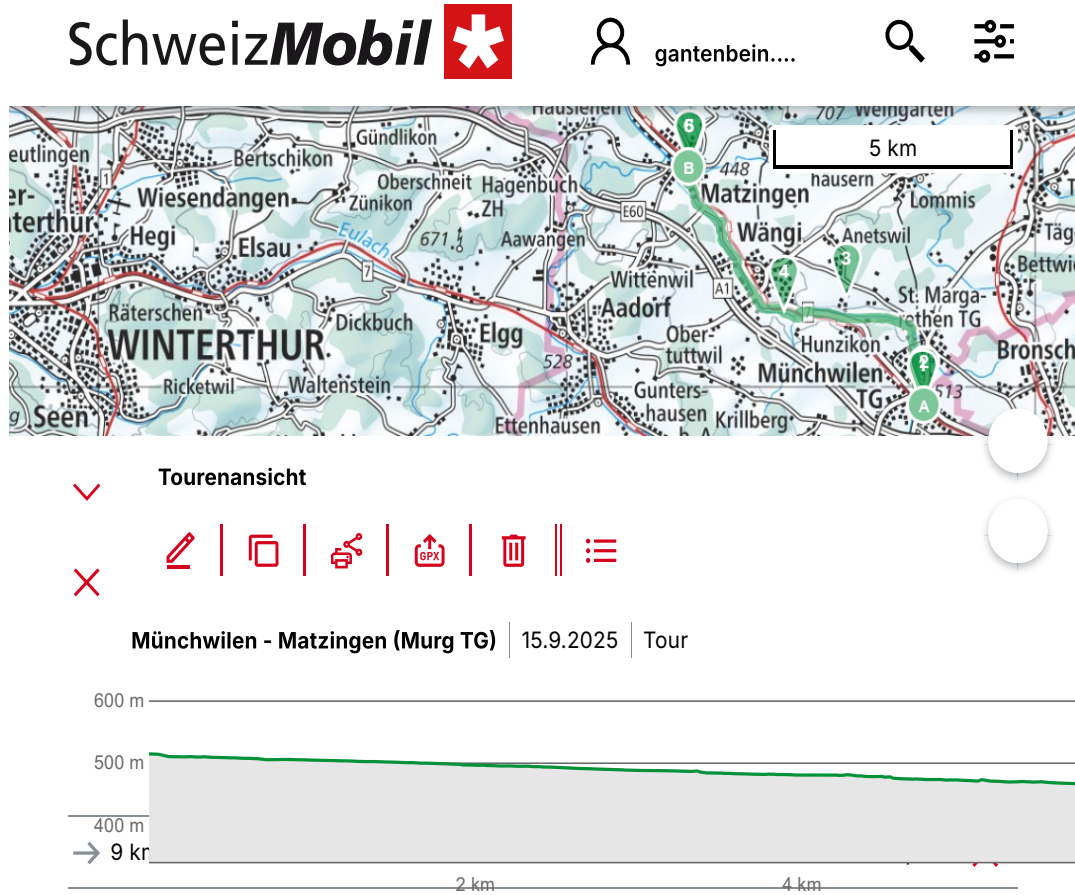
SchweizMobil

gantenbein....

Hausenen 707 Weingarten 5 km Gündlikon eutlingen Bertschikon 6 B 448 Matzingen hausern Lommis er- Wiesendangen Oberschneit Hagenbuch Zünikon ZH E60 Wängi Anetswil Täg nterthur Hegi Elsau Eulach 671 Aawangen 4 3 Bettwi 7 Wittenwil A1 St. Margarethen TG Räterschen Aadorf Dickbuch Elgg Ober- Hunzikon 2 Bronsch WINTERTHUR tuttwil 528 Münchwilen Ricketwil Waltenstein Gunters- TG A 513 Seen hausen Krillberg Ettenhausen

Tourenansicht

GPX

Münchwilen - Matzingen (Murg TG) | 15.9.2025 | Tour

600 m
500 m
400 m
9 k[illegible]
2 km
4 km